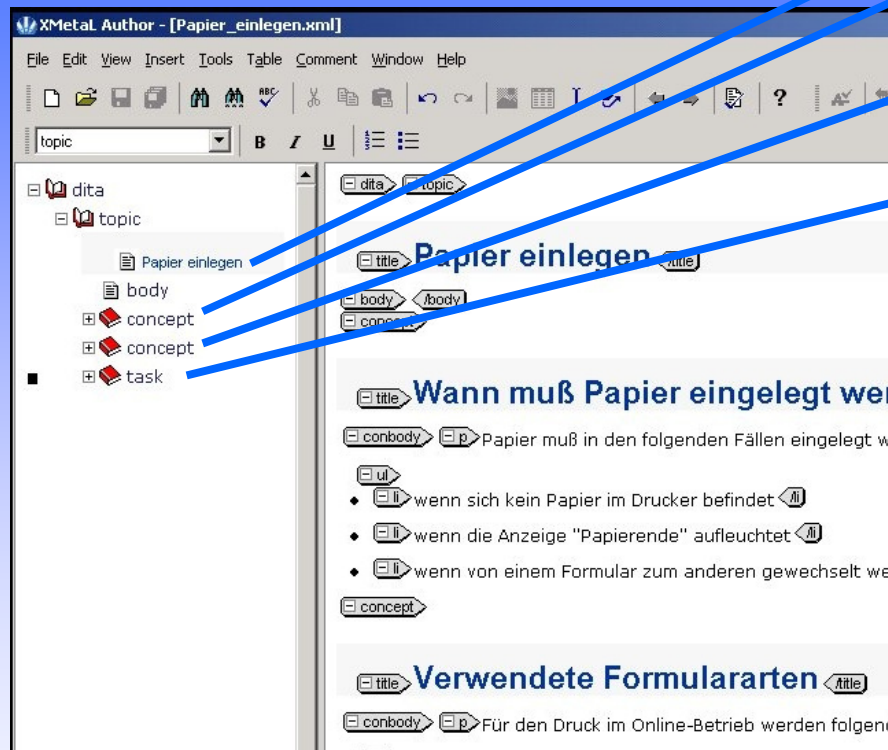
XMetaL Author - [Papier_einlegen.xml]

File Edit View Insert Tools Table Comment Window Help

topic

B I U

dita
topic
Papier einlegen
body
concept
concept
task

dita topic

title Papier einlegen /title

body /body
concept

title Wann muß Papier eingelegt wer

conbody p Papier muß in den folgenden Fällen eingelegt w

ul
- li wenn sich kein Papier im Drucker befindet /li
- li wenn die Anzeige "Papierende" aufleuchtet /li
- li wenn von einem Formular zum anderen gewechselt we

concept

title Verwendete Formulararten /title

conbody p Für den Druck im Online-Betrieb werden folgen